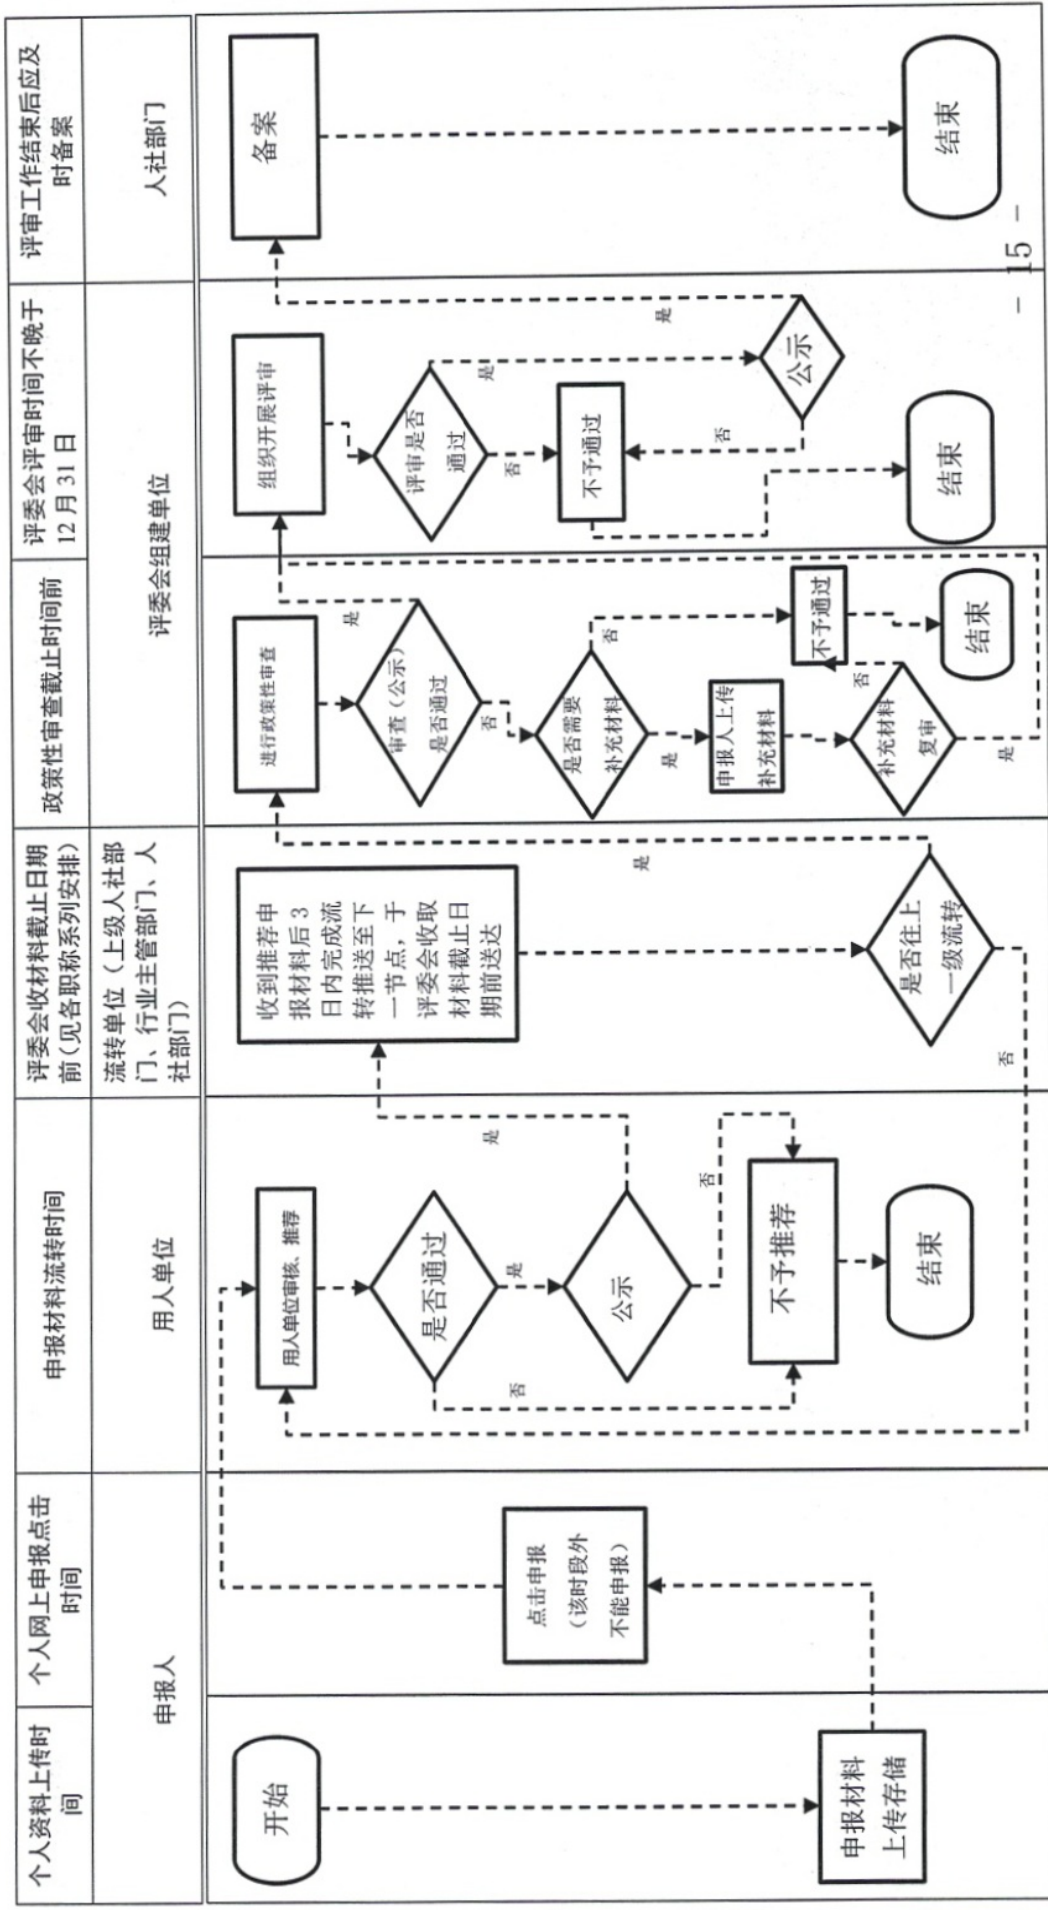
| 个人资料上传时间 | 个人网上申报点击时间 | 申报材料流转时间 | 评委会收材料截止日期前（见各职称系列安排） | 政策性审查截止时间前 | 评委会评审时间不晚于12月31日 | 评审工作结束后应及时备案 |
|---|---|---|---|---|---|---|
| 申报人 | | 用人单位 | 流转单位（上级人社部门、行业主管部门、人社部门） | 评委会组建单位 | | 人社部门 |

开始

申报材料上传存储

点击申报（该时段外不能申报）

用人单位审核、推荐

是否通过

否

是

公示

是

否

不予推荐

结束

收到推荐申报材料后3日内完成流转推送至下一节点，于评委会收取材料截止日期前送达

是否往上一级流转

是

否

进行政策性审查

审查（公示）是否通过

是

否

是否需要补充材料

否

是

申报人上传补充材料

补充材料复审

否

是

不予通过

结束

组织开展评审

评审是否通过

是

否

不予通过

公示

否

是

结束

备案

结束

－ 15 －